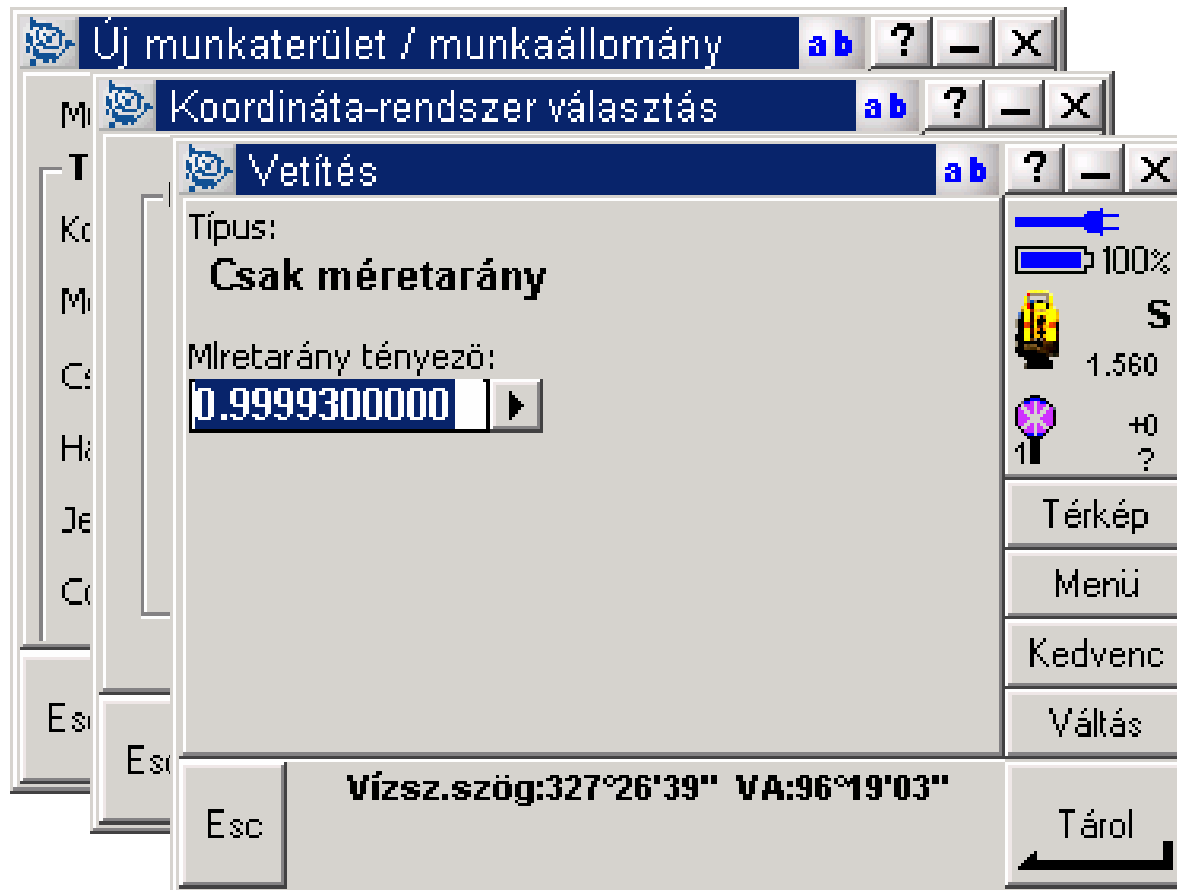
Új munkaterület / munkaállomány
ab ? _ X
Koordináta-rendszer választás
ab ? _ X
Vetítés
ab ? _ X

Mı
T
Kc
Mı
Cs
Ha
Je
Cc
Es
Es

Típus:
Csak méretarány

Mlretarány tényező:
0.9999300000

100%
S
1.560
+0
1
?

Térkép
Menü
Kedvenc
Váltás

Esc
Vízsz.szög:327°26'39" VA:96°19'03"
Tárol